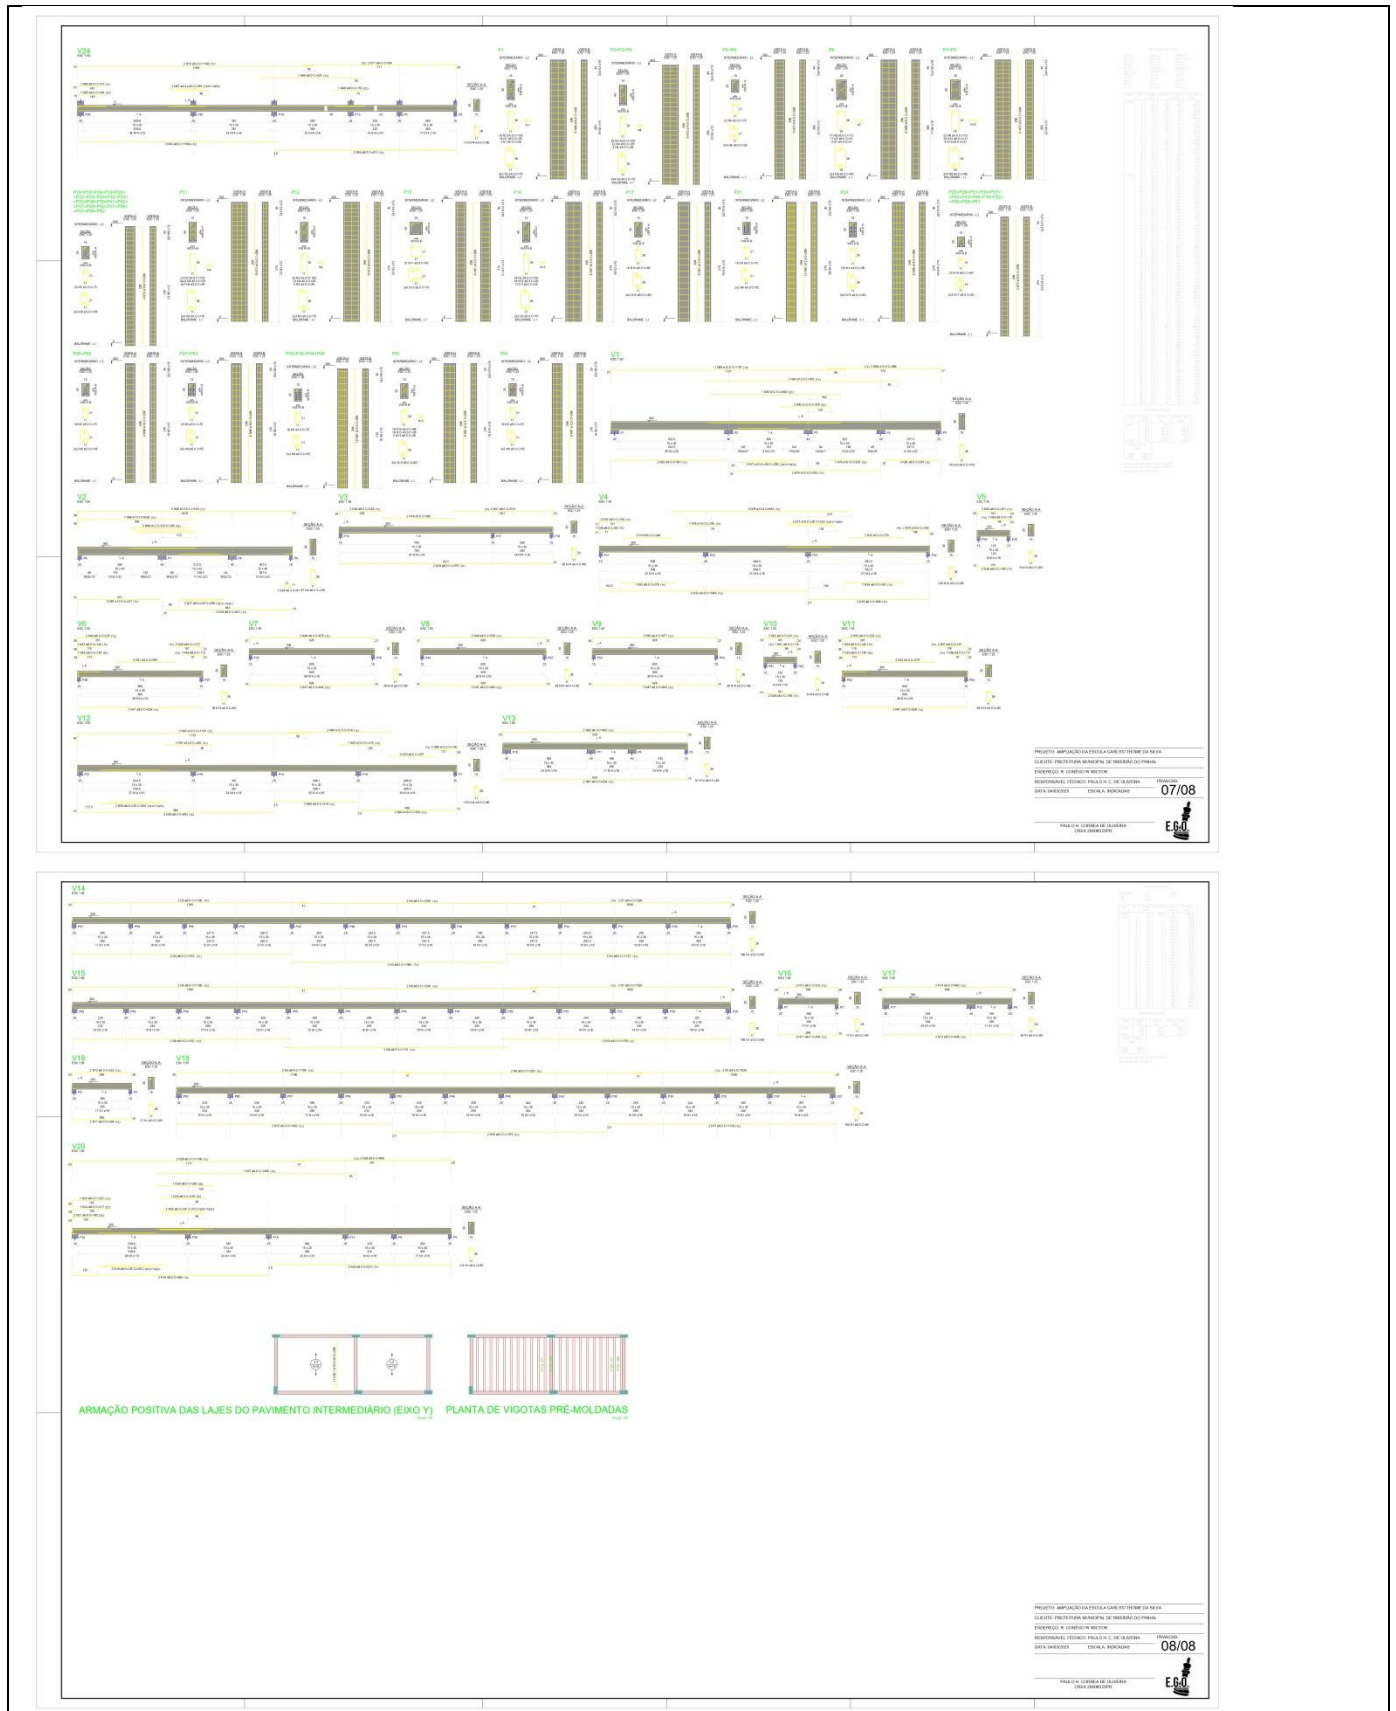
V24

P1

P2

P3

P4

P5

P6

P7

P8

P9

P10

P11

P12

P13

P14

V1

V2

V3

V4

V5

V6

V7

V8

V9

V10

V11

V12

V13

SEÇÃO A-A

BALDRAME

INTERMEDIÁRIO

PROJETO: AMPLIAÇÃO DA ESCOLA CARLITO THOMÉ DA SILVA
CLIENTE: PREFEITURA MUNICIPAL DE RIBEIRÃO DO PINHAL
ENDEREÇO: R. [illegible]
RESPONSÁVEL TÉCNICO: PAULO H. C. DE OLIVEIRA
DATA: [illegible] ESCALA: INDICADAS

PRANCHA
07/08

PAULO H. CORREA DE OLIVEIRA
CREA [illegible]

E.G.O

V14

V15

V16

V17

V18

V19

V20

SEÇÃO A-A

ARMAÇÃO POSITIVA DAS LAJES DO PAVIMENTO INTERMEDIÁRIO (EIXO Y)

PLANTA DE VIGOTAS PRÉ-MOLDADAS

PROJETO: AMPLIAÇÃO DA ESCOLA CARLITO THOMÉ DA SILVA
CLIENTE: PREFEITURA MUNICIPAL DE RIBEIRÃO DO PINHAL
ENDEREÇO: R. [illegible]
RESPONSÁVEL TÉCNICO: PAULO H. C. DE OLIVEIRA
DATA: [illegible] ESCALA: INDICADAS

PRANCHA
08/08

PAULO H. CORREA DE OLIVEIRA
CREA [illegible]

E.G.O